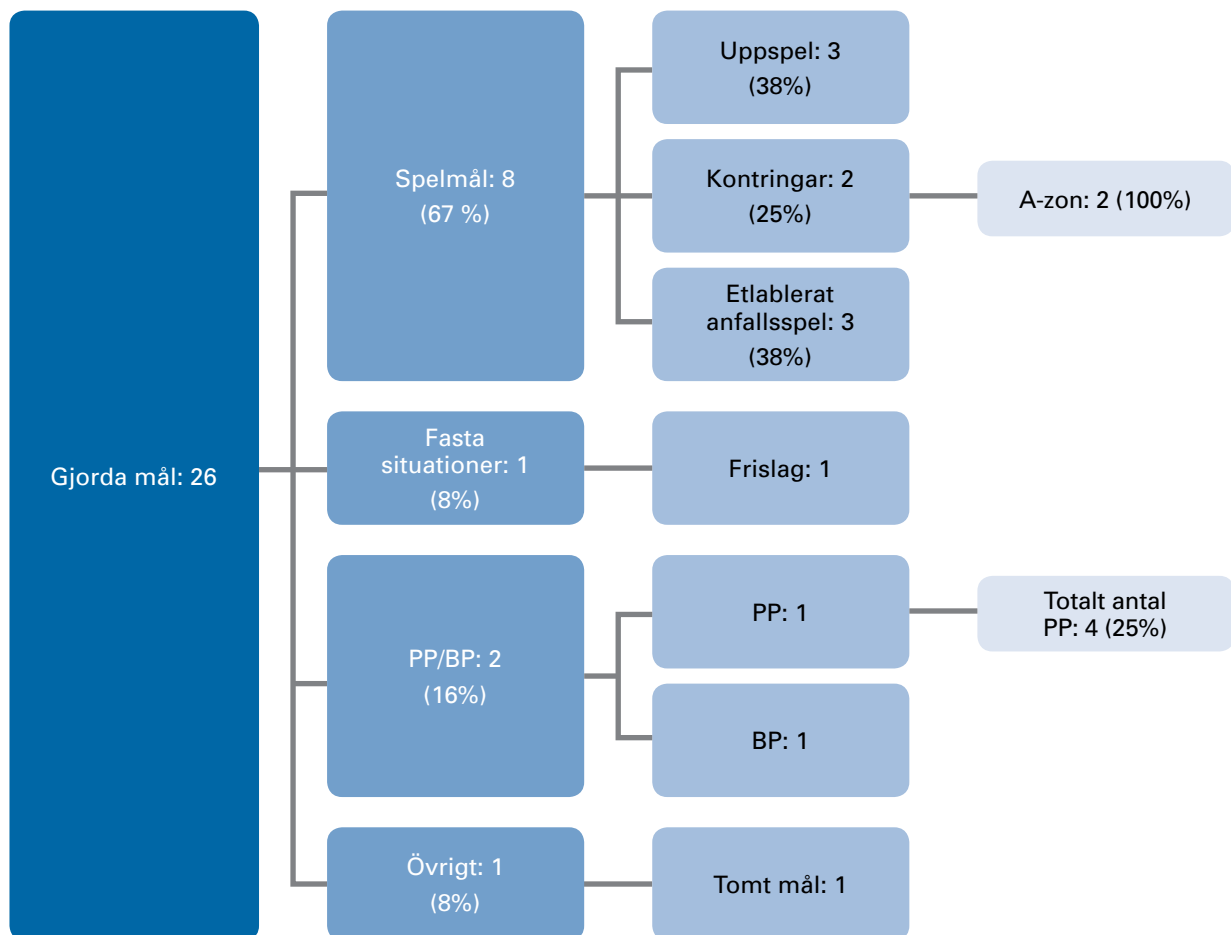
Gjorda mål: 26

Spelmål: 8
(67 %)

Uppspel: 3
(38%)

Kontringar: 2
(25%)

A-zon: 2 (100%)

Etlablerat anfallsspel: 3
(38%)

Fasta situationer: 1
(8%)

Frislag: 1

PP/BP: 2
(16%)

PP: 1

Totalt antal PP: 4 (25%)

BP: 1

Övrigt: 1
(8%)

Tomt mål: 1